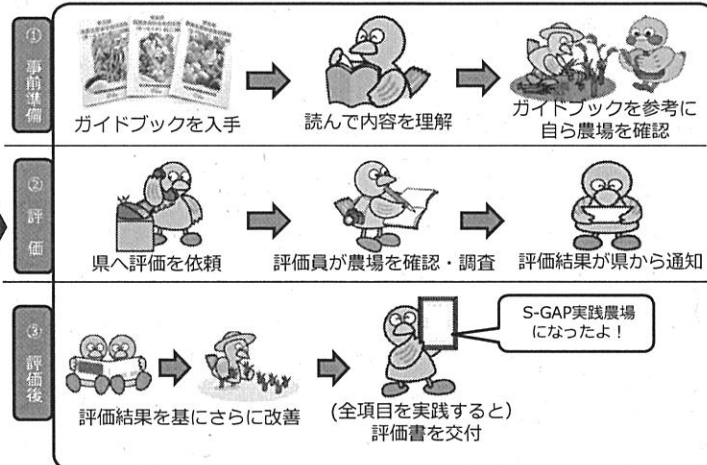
① 事前準備

ガイドブックを入手

読んで内容を理解

ガイドブックを参考に自ら農場を確認

② 評価

県へ評価を依頼

評価員が農場を確認・調査

評価結果が県から通知

③ 評価後

評価結果を基にさらに改善

(全項目を実践すると)評価書を交付

S-GAP実践農場になったよ!